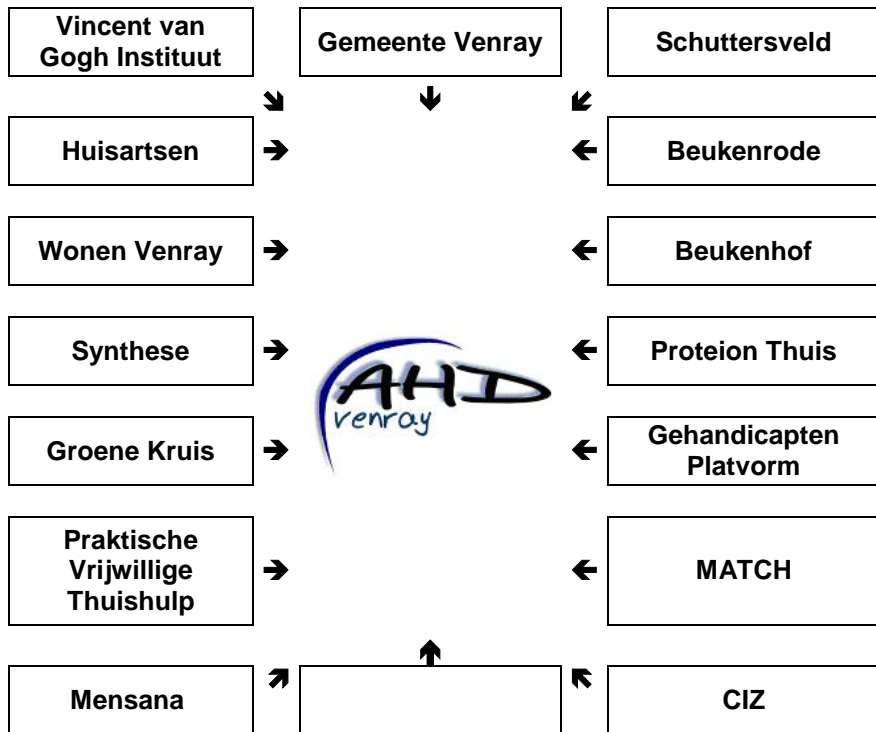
Vincent van Gogh Instituut

Gemeente Venray

Schuttersveld

Huisartsen

Beukenrode

Wonen Venray

Beukenhof

Synthese

AHD venray

Proteion Thuis

Groene Kruis

Gehandicapten Platvorm

Praktische Vrijwillige Thuishulp

MATCH

Mensana

CIZ